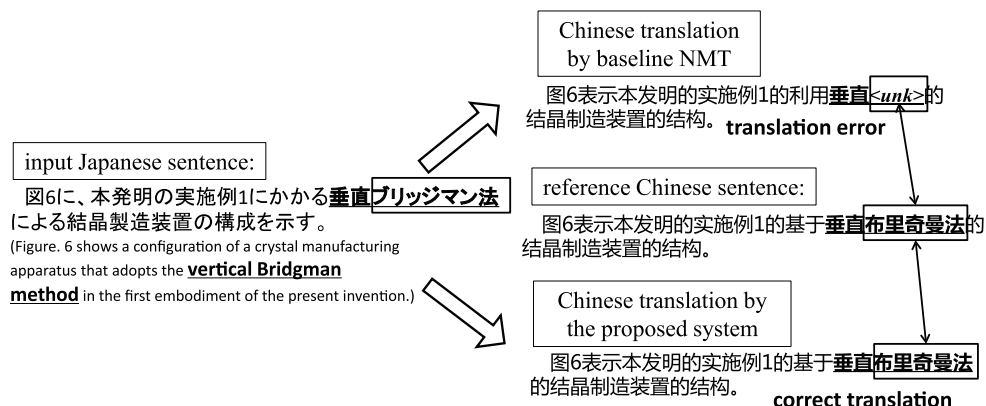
input Japanese sentence:

図6に、本発明の実施例1にかかる垂直ブリッジマン法による結晶製造装置の構成を示す。
(Figure. 6 shows a configuration of a crystal manufacturing apparatus that adopts the vertical Bridgman method in the first embodiment of the present invention.)

Chinese translation by baseline NMT

图6表示本发明的实施例1的利用垂直<unk>的结晶制造装置的结构。 translation error

reference Chinese sentence:

图6表示本发明的实施例1的基于垂直布里奇曼法的结晶制造装置的结构。

Chinese translation by the proposed system

图6表示本发明的实施例1的基于垂直布里奇曼法的结晶制造装置的结构。

correct translation